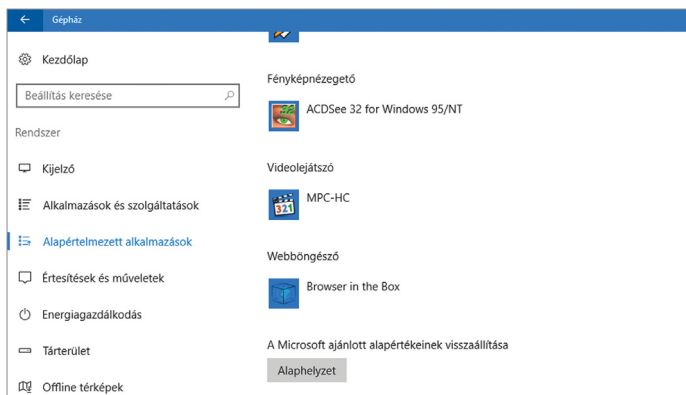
Gépház

Kezdőlap

Beállítás keresése

Rendszer

Kijelző

Alkalmazások és szolgáltatások

Alapértelmezett alkalmazások

Értesítések és műveletek

Energiagazdálkodás

Tárterület

Offline térképek

Fényképnézegető

ACDSee 32 for Windows 95/NT

Videolejátszó

MPC-HC

Webböngésző

Browser in the Box

A Microsoft ajánlott alapértékeinek visszaállítása

Alaphelyzet